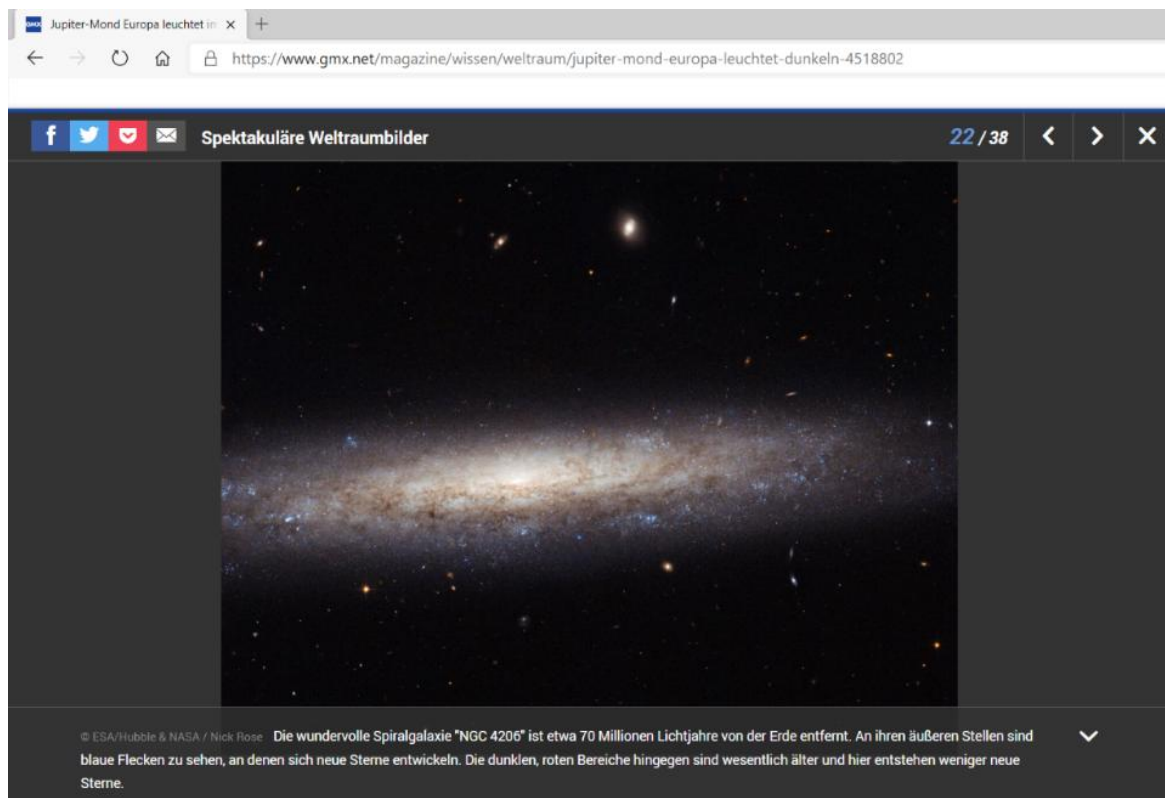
GMX Jupiter-Mond Europa leuchtet im ×

https://www.gmx.net/magazine/wissen/weltraum/jupiter-mond-europa-leuchtet-dunkeln-4518802

f

Spektakuläre Weltraumbilder

22 / 38

© ESA/Hubble & NASA / Nick Rose Die wundervolle Spiralgalaxie "NGC 4206" ist etwa 70 Millionen Lichtjahre von der Erde entfernt. An ihren äußeren Stellen sind blaue Flecken zu sehen, an denen sich neue Sterne entwickeln. Die dunklen, roten Bereiche hingegen sind wesentlich älter und hier entstehen weniger neue Sterne.